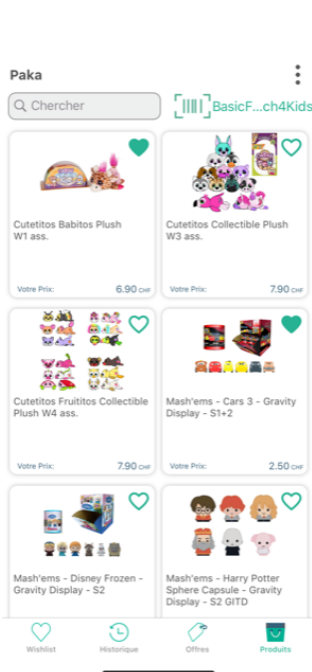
Paka

Chercher

BasicF...ch4Kids

Cutetitos Babitos Plush W1 ass.

Votre Prix: 6.90 CHF

Cutetitos Collectible Plush W3 ass.

Votre Prix: 7.90 CHF

Cutetitos Fruititos Collectible Plush W4 ass.

Votre Prix: 7.90 CHF

Mash'ems - Cars 3 - Gravity Display - S1+2

Votre Prix: 2.50 CHF

Mash'ems - Disney Frozen - Gravity Display - S2

Mash'ems - Harry Potter Sphere Capsule - Gravity Display - S2 GITD

Wishlist Historique Offres Produits